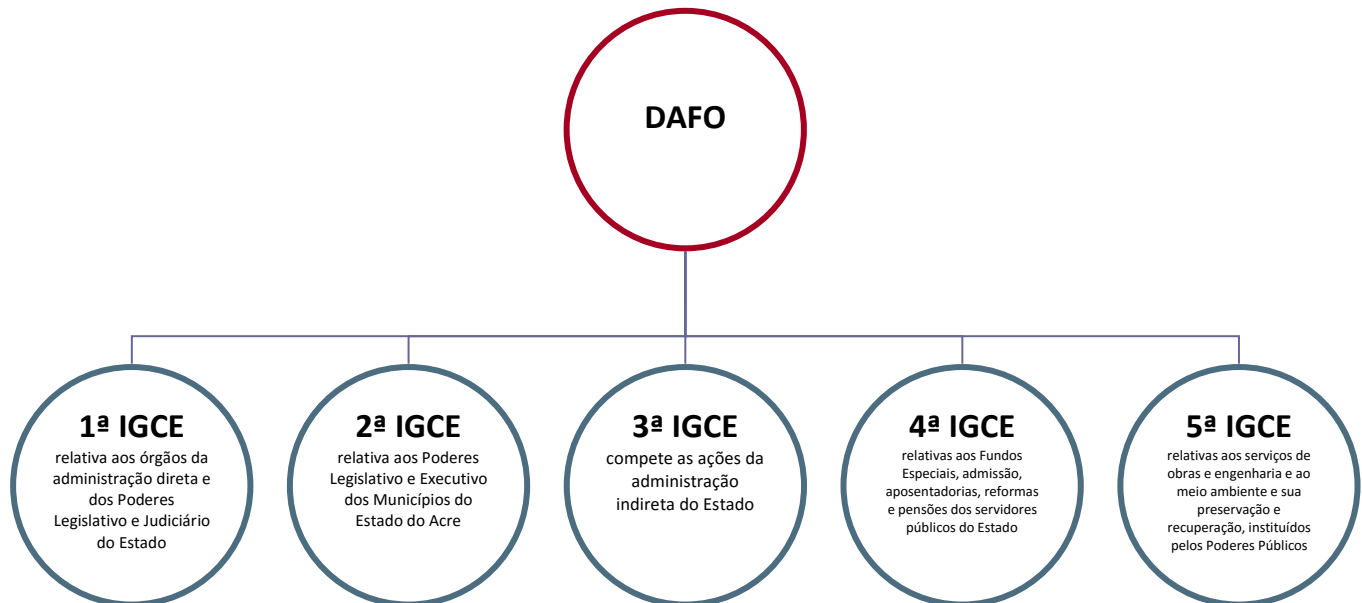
DAFO

1ª IGCE
relativa aos órgãos da administração direta e dos Poderes Legislativo e Judiciário do Estado

2ª IGCE
relativa aos Poderes Legislativo e Executivo dos Municípios do Estado do Acre

3ª IGCE
compete as ações da administração indireta do Estado

4ª IGCE
relativas aos Fundos Especiais, admissão, aposentadorias, reformas e pensões dos servidores públicos do Estado

5ª IGCE
relativas aos serviços de obras e engenharia e ao meio ambiente e sua preservação e recuperação, instituídos pelos Poderes Públicos